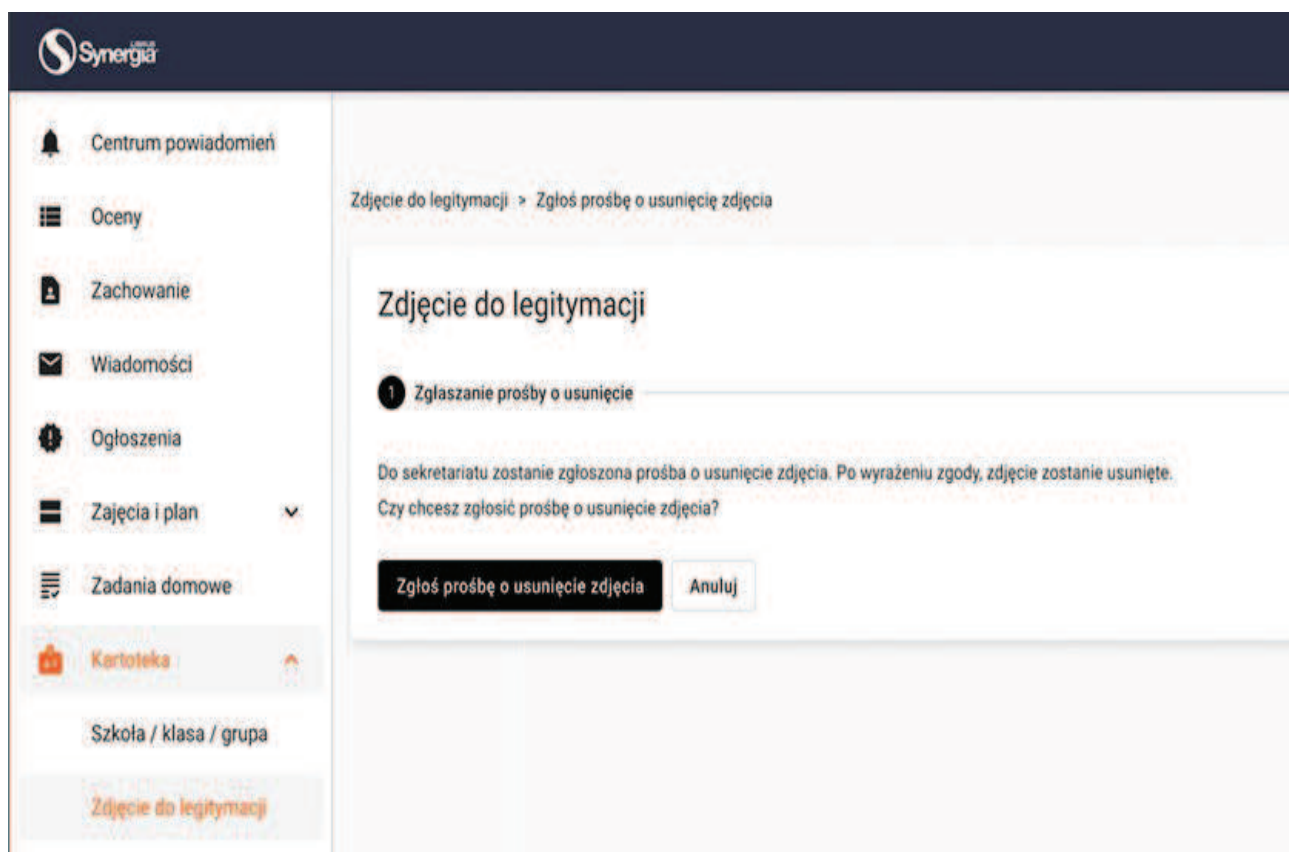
Synergia LIBRUS

Centrum powiadomień
Oceny
Zachowanie
Wiadomości
Ogłoszenia
Zajęcia i plan
Zadania domowe
Kartoteka
Szkoła / klasa / grupa
Zdjęcie do legitymacji

Zdjęcie do legitymacji > Zgłoś prośbę o usunięcie zdjęcia

Zdjęcie do legitymacji

1 Zglaszanie prośby o usunięcie

Do sekretariatu zostanie zgłoszona prośba o usunięcie zdjęcia. Po wyrażeniu zgody, zdjęcie zostanie usunięte.
Czy chcesz zgłosić prośbę o usunięcie zdjęcia?

Zgłoś prośbę o usunięcie zdjęcia
Anuluj